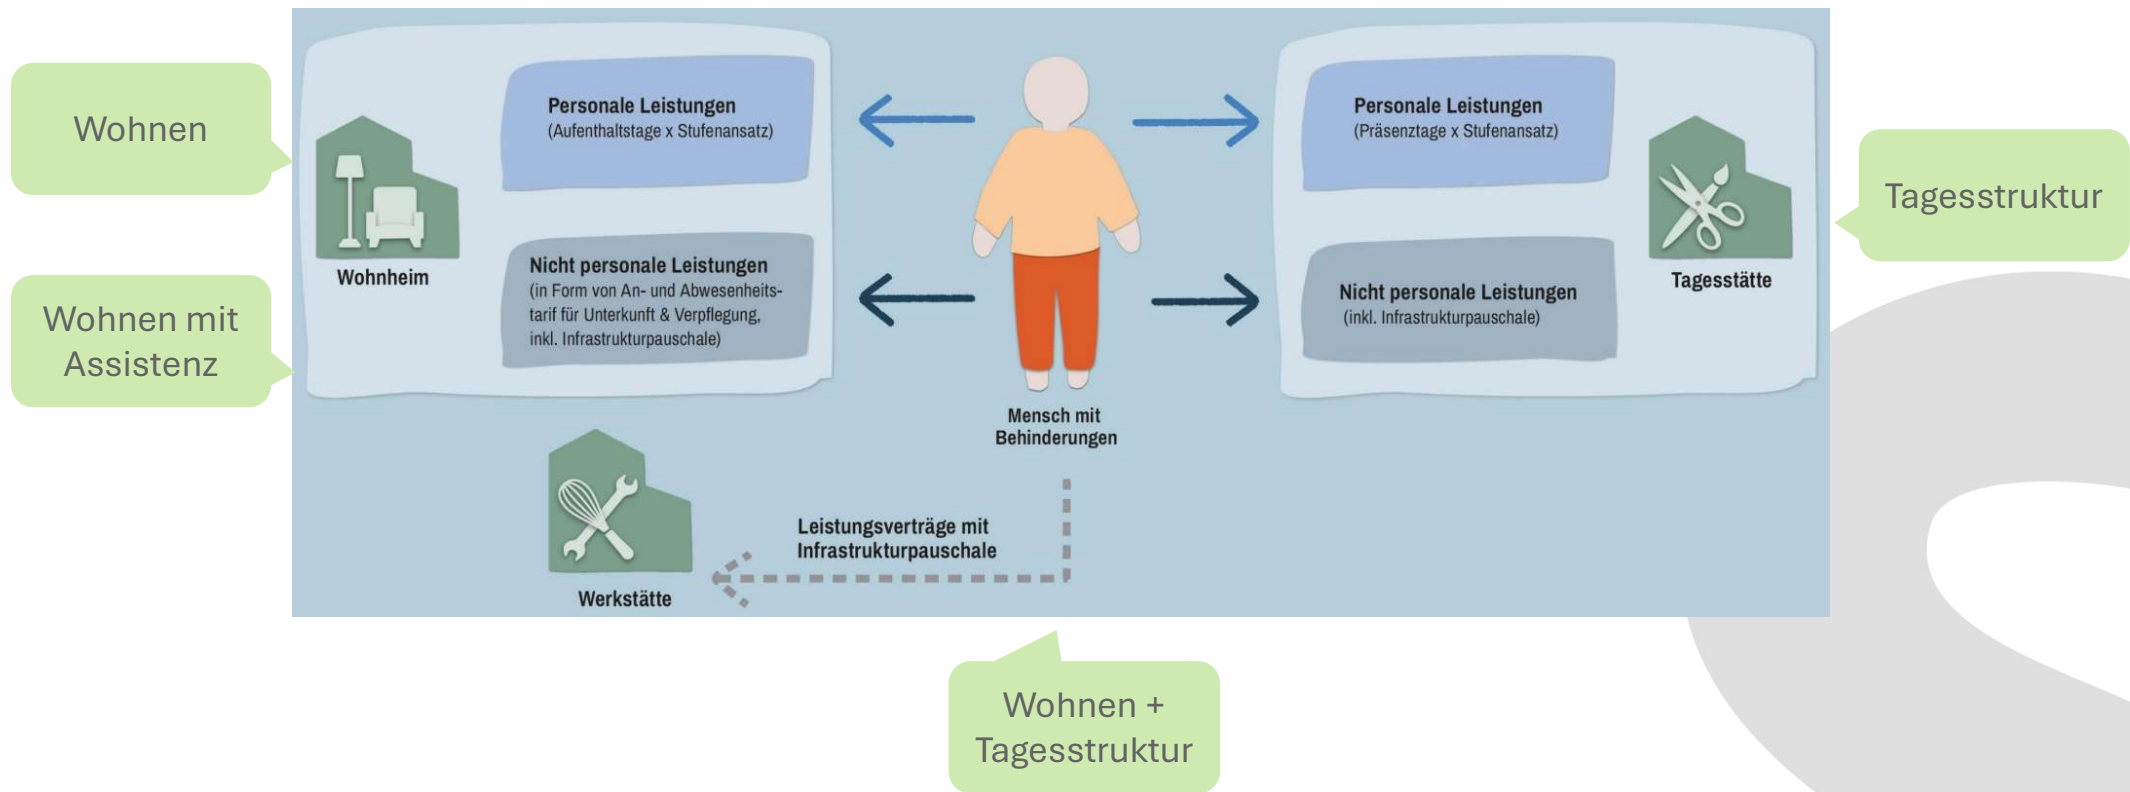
Wohnen

Wohnen mit Assistenz

Wohnheim

Personale Leistungen
(Aufenthaltstage x Stufenansatz)

Nicht personale Leistungen
(in Form von An- und Abwesenheitstarif für Unterkunft & Verpflegung, inkl. Infrastrukturpauschale)

Mensch mit Behinderungen

Personale Leistungen
(Präsenztage x Stufenansatz)

Nicht personale Leistungen
(inkl. Infrastrukturpauschale)

Tagesstätte

Tagesstruktur

Werkstätte

Leistungsverträge mit Infrastrukturpauschale

Wohnen + Tagesstruktur